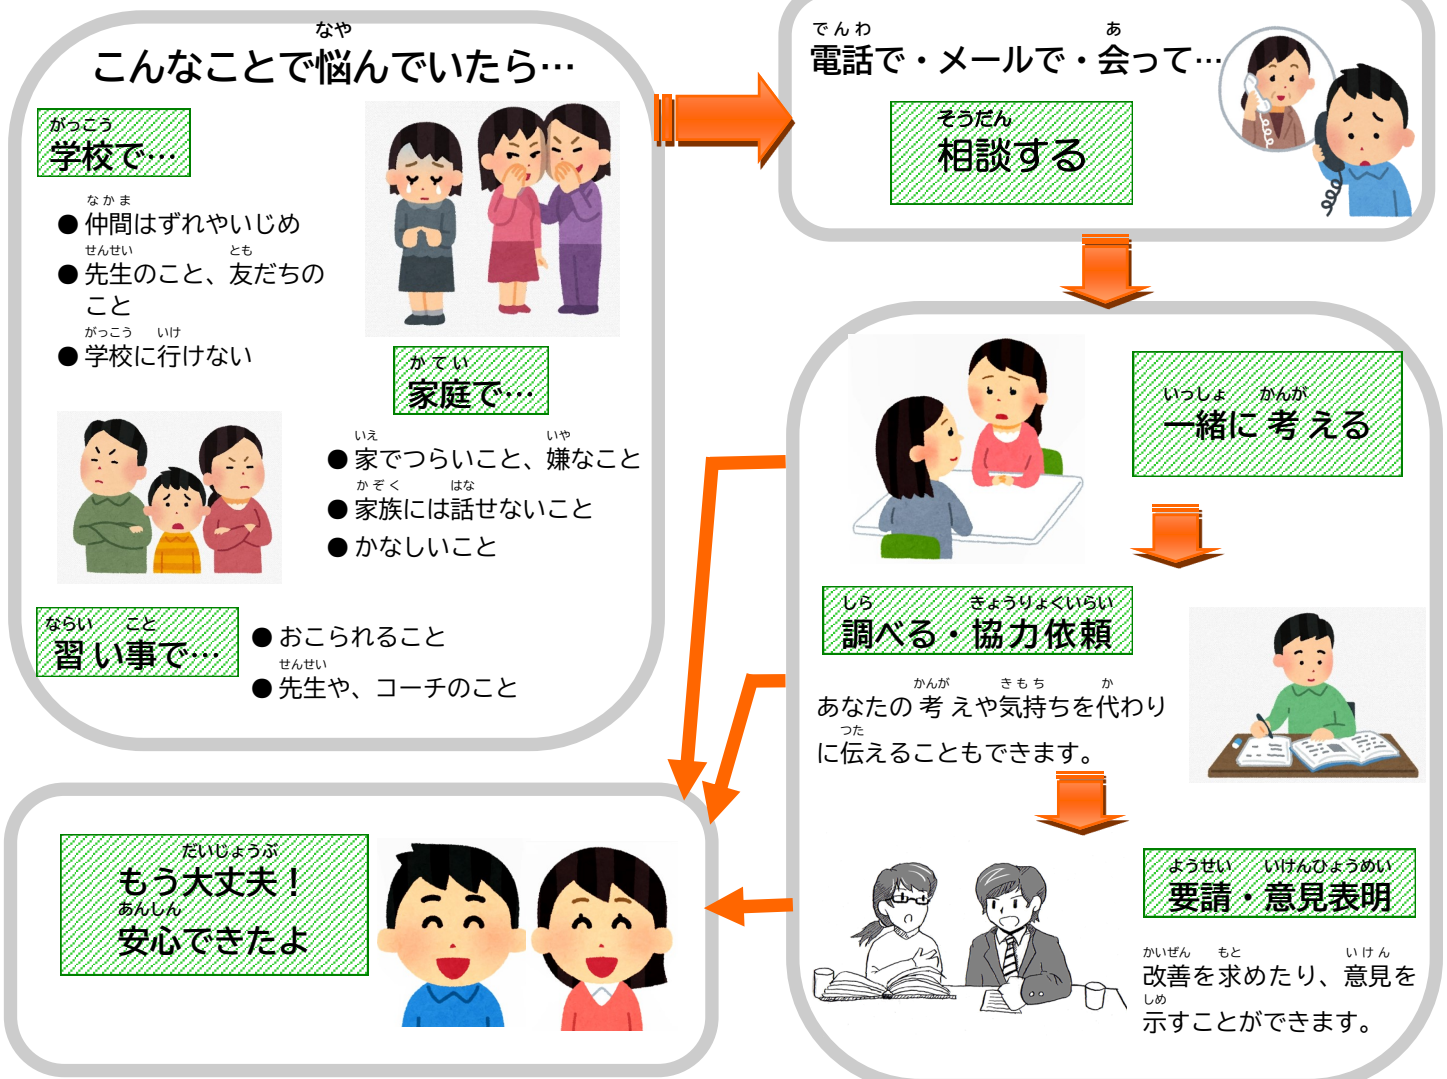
こんなことで悩んでいたら…

学校で…

● 仲間はずれやいじめ
● 先生のこと、友だちのこと
● 学校に行けない

家庭で…

● 家でつらいこと、嫌なこと
● 家族には話せないこと
● かなしいこと

習い事で…

● おこられること
● 先生や、コーチのこと

電話で・メールで・会って…

相談する

一緒に考える

調べる・協力依頼

あなたの考えや気持ちを代わりに伝えることもできます。

要請・意見表明

改善を求めたり、意見を示すことができます。

もう大丈夫！
安心できたよ